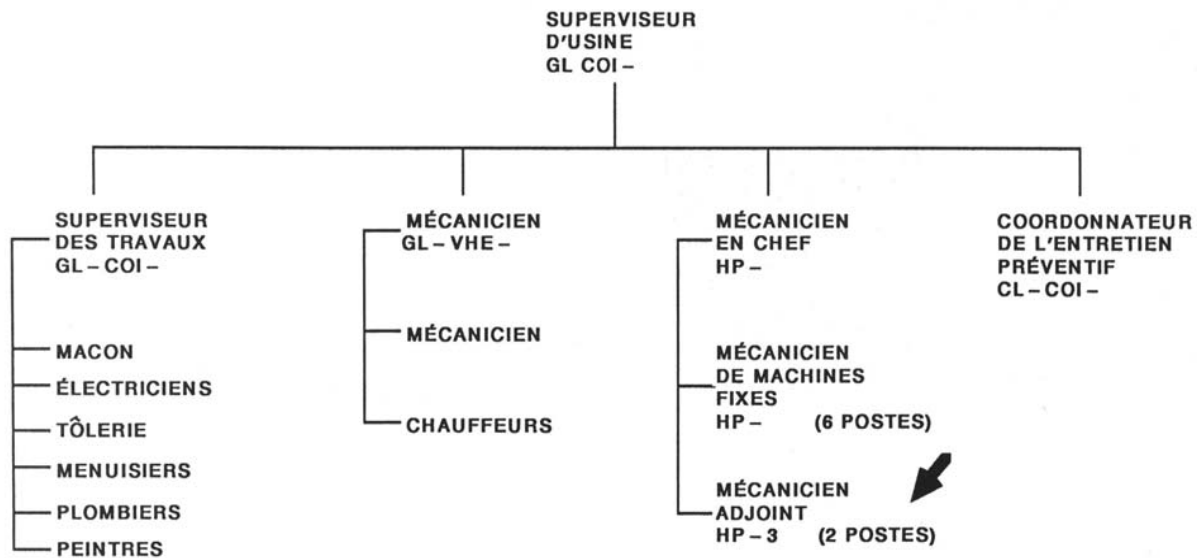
SUPERVISEUR D'USINE GL COI –

SUPERVISEUR DES TRAVAUX GL – COI –

MACON

ÉLECTRICIENS

TÔLERIE

MENUISIERS

PLOMBIERS

PEINTRES

MÉCANICIEN GL – VHE –

MÉCANICIEN

CHAUFFEURS

MÉCANICIEN EN CHEF HP –

MÉCANICIEN DE MACHINES FIXES HP – (6 POSTES)

MÉCANICIEN ADJOINT HP – 3 (2 POSTES)

COORDONNATEUR DE L'ENTRETIEN PRÉVENTIF CL – COI –